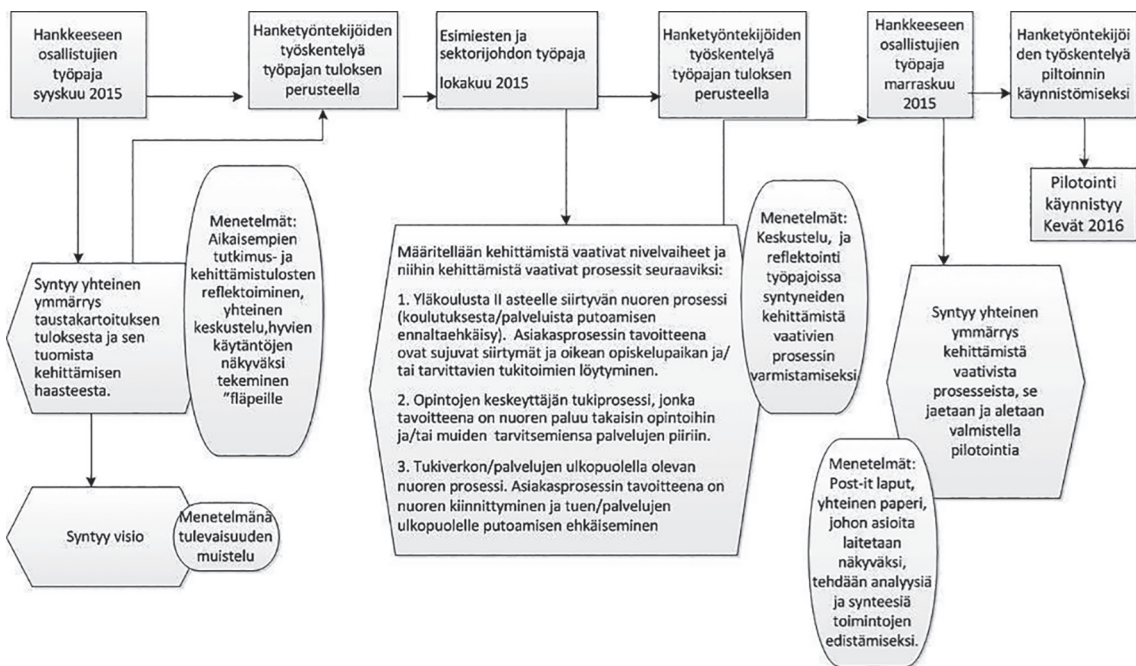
Hankkeeseen osallistujien työpaja syyskuu 2015

Hanketyöntekijöiden työskentelyä työpajan tuloksen perusteella

Esimiesten ja sektorijohdon työpaja lokakuu 2015

Hanketyöntekijöiden työskentelyä työpajan tuloksen perusteella

Hankkeeseen osallistujien työpaja marraskuu 2015

Hanketyöntekijöiden työskentelyä piltoinnin käynnistömiseksi

Pilotointi käynnistyy Kevät 2016

Menetelmät: Aikaisempien tutkimus- ja kehittämistulosten reflektoiminen, yhteinen keskustelu,hyvien käytäntöjen näkyväksi tekeminen "fläpeille

Syntyy yhteinen ymmärrys taustakartoituksen tuloksesta ja sen tuomista kehittämisen haasteesta.

Määritellään kehittämistä vaativat nivelvaiheet ja niihin kehittämistä vaativat prosessit seuraaviksi:

1. Yläkoulusta II asteelle siirtyvän nuoren prosessi (koulutuksesta/palveluista putoamisen ennaltaehkäisy). Asiakasprosessin tavoitteena ovat sujuvat siirtymät ja oikean opiskelupaikan ja/tai tarvittavien tukitoimien löytyminen.

2. Opintojen keskeyttäjän tukiprosessi, jonka tavoitteena on nuoren paluu takaisin opintoihin ja/tai muiden tarvitsemiensa palvelujen piiriin.

3. Tukiverkon/palvelujen ulkopuolella olevan nuoren prosessi. Asiakasprosessin tavoitteena on nuoren kiinnittyminen ja tuen/palvelujen ulkopuolelle putoamisen ehkäiseminen

Menetelmät: Keskustelu, ja reflektointi työpajoissa syntyneiden kehittämistä vaativien prosessin varmistamiseksi

Syntyy yhteinen ymmärrys kehittämistä vaativista prosesseista, se jaetaan ja aletaan valmistella pilotointia

Syntyy visio

Menetelmänä tulevaisuuden muistelu

Menetelmät: Post-it laput, yhteinen paperi, johon asioita laitetaan näkyväksi, tehdään analyysiä ja synteesiä toimintojen edistämiseksi.